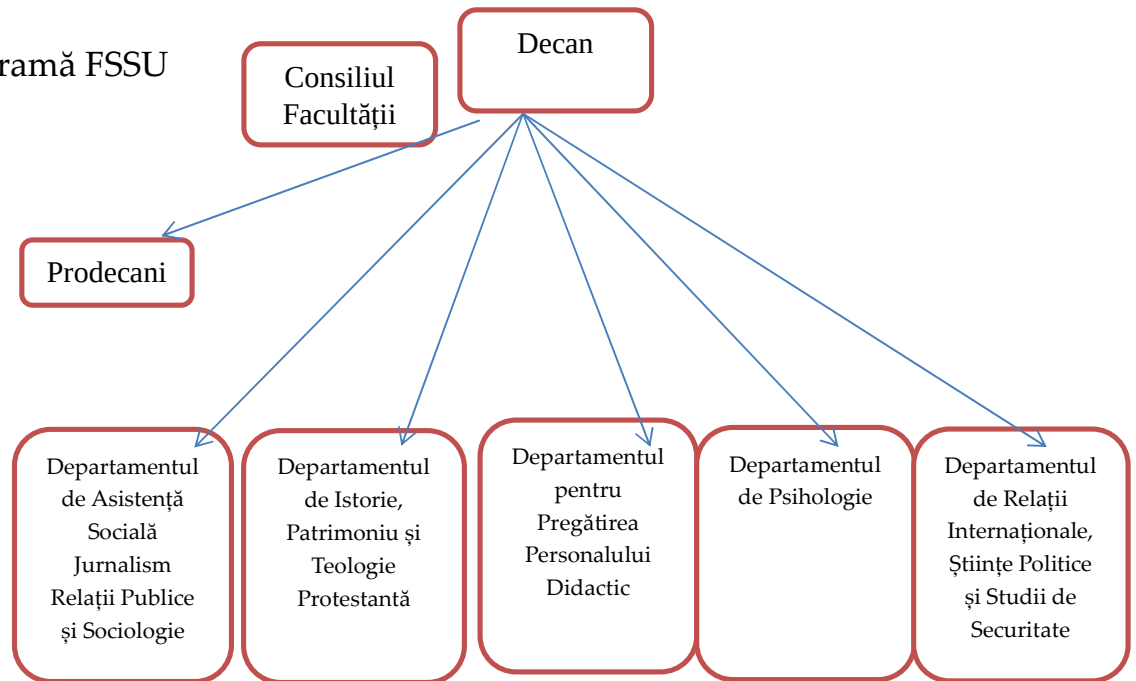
ramă FSSU

Decan

Consiliul Facultății

Prodecani

Departamentul de Asistență Socială Jurnalism Relații Publice și Sociologie

Departamentul de Istorie, Patrimoniu și Teologie Protestantă

Departamentul pentru Pregătirea Personalului Didactic

Departamentul de Psihologie

Departamentul de Relații Internaționale, Științe Politice și Studii de Securitate